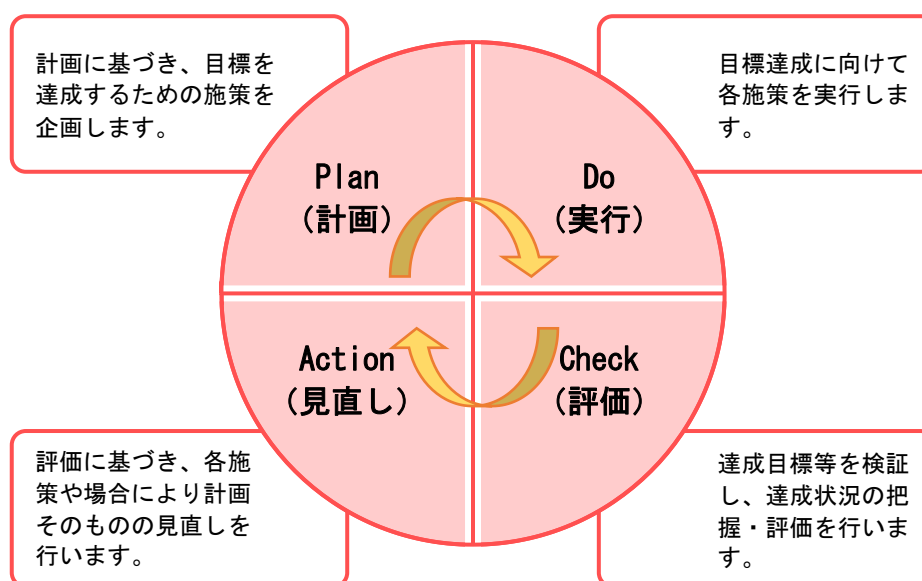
計画に基づき、目標を達成するための施策を企画します。

目標達成に向けて各施策を実行します。

Plan
（計画）

Do
（実行）

Action
（見直し）

Check
（評価）

評価に基づき、各施策や場合により計画そのものの見直しを行います。

達成目標等を検証し、達成状況の把握・評価を行います。